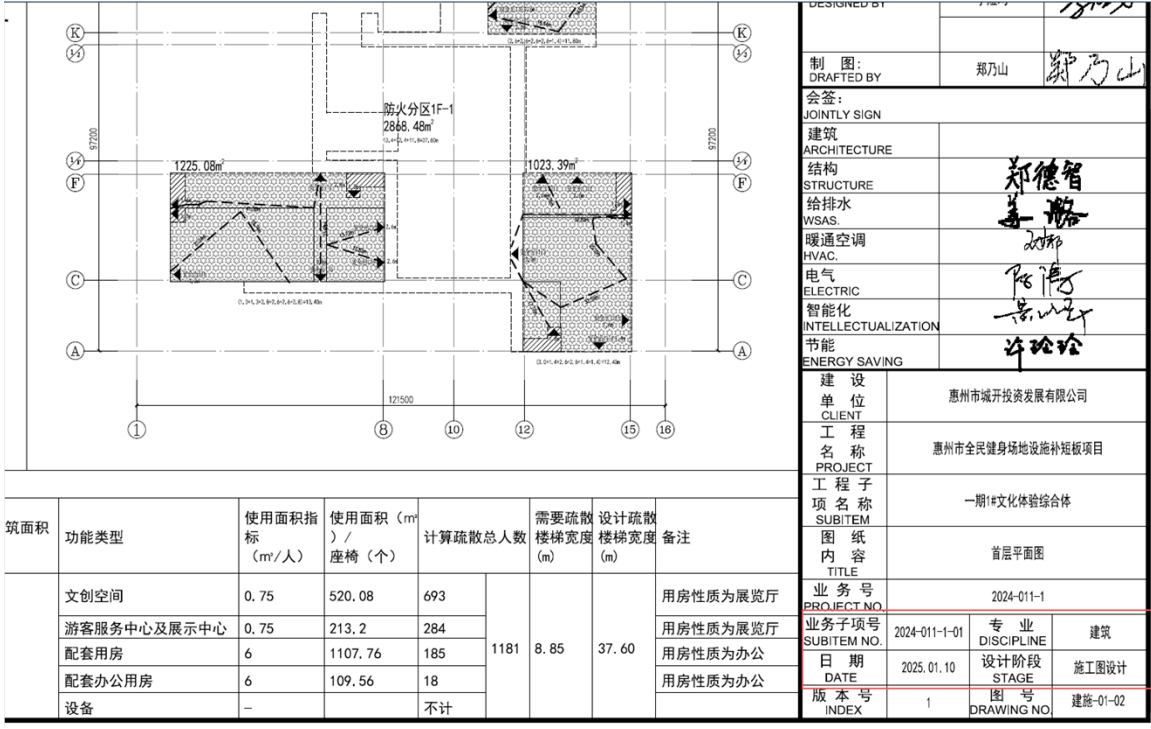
DESIGNED BY

K
1/J
97200
防火分区1F-1
2868.48m²
1/E
F
1225.08m²
1023.39m²
C
A
121500
1
8
10
12
15
16
K
1/J
97200
1/E
F
C
A

制 图:
DRAFTED BY
郑乃山
郑乃山
会签:
JOINTLY SIGN
建筑
ARCHITECTURE
结构
STRUCTURE
郑德智
给排水
WSAS.
暖通空调
HVAC.
电气
ELECTRIC
智能化
INTELLECTUALIZATION
节能
ENERGY SAVING
许珍珍
建 设 单 位
CLIENT
惠州市城开投资发展有限公司
工 程 名 称
PROJECT
惠州市全民健身场地设施补短板项目
工程子项名称
SUBITEM
一期1#文化体验综合体
图 纸 内 容
TITLE
首层平面图
业 务 号
PROJECT NO.
2024-011-1
业务子项号
SUBITEM NO.
2024-011-1-01
专 业
DISCIPLINE
建筑
日 期
DATE
2025.01.10
设计阶段
STAGE
施工图设计
版 本 号
INDEX
1
图 号
DRAWING NO.
建施-01-02

| 筑面积 | 功能类型 | 使用面积指标（m²/人） | 使用面积（m²）/座椅（个） | 计算疏散总人数 | 需要疏散楼梯宽度（m） | 设计疏散楼梯宽度（m） | 备注 |
|---|---|---|---|---|---|---|---|
| | 文创空间 | 0.75 | 520.08 | 693 | | | 用房性质为展览厅 |
| | 游客服务中心及展示中心 | 0.75 | 213.2 | 284 | | | 用房性质为展览厅 |
| | 配套用房 | 6 | 1107.76 | 185 | 1181 8.85 | 37.60 | 用房性质为办公 |
| | 配套办公用房 | 6 | 109.56 | 18 | | | 用房性质为办公 |
| | 设备 | – | | 不计 | | | |